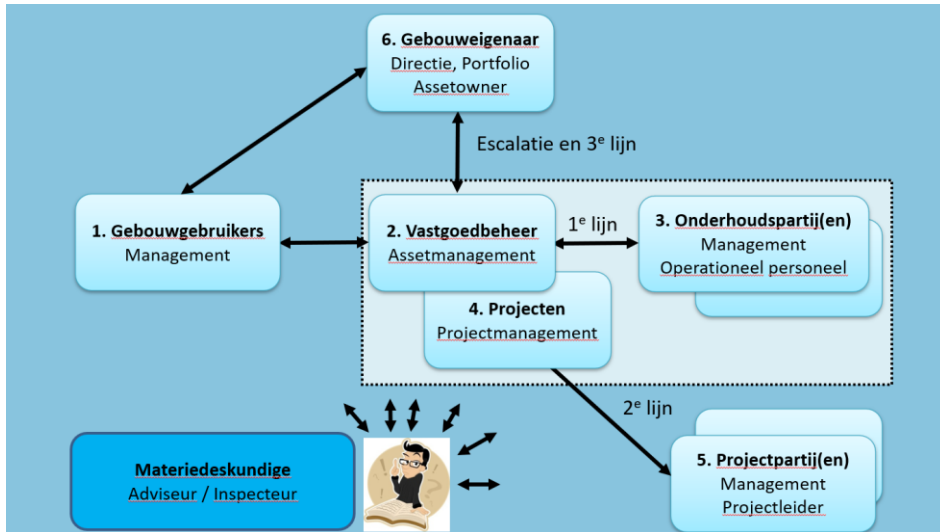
6. Gebouweigenaar
Directie, Portfolio
Assetowner

Escalatie en 3$^e$ lijn

1. Gebouwgebruikers
Management

2. Vastgoedbeheer
Assetmanagement

1$^e$ lijn

3. Onderhoudspartij(en)
Management
Operationeel personeel

4. Projecten
Projectmanagement

2$^e$ lijn

Materiedeskundige
Adviseur / Inspecteur

5. Projectpartij(en)
Management
Projectleider